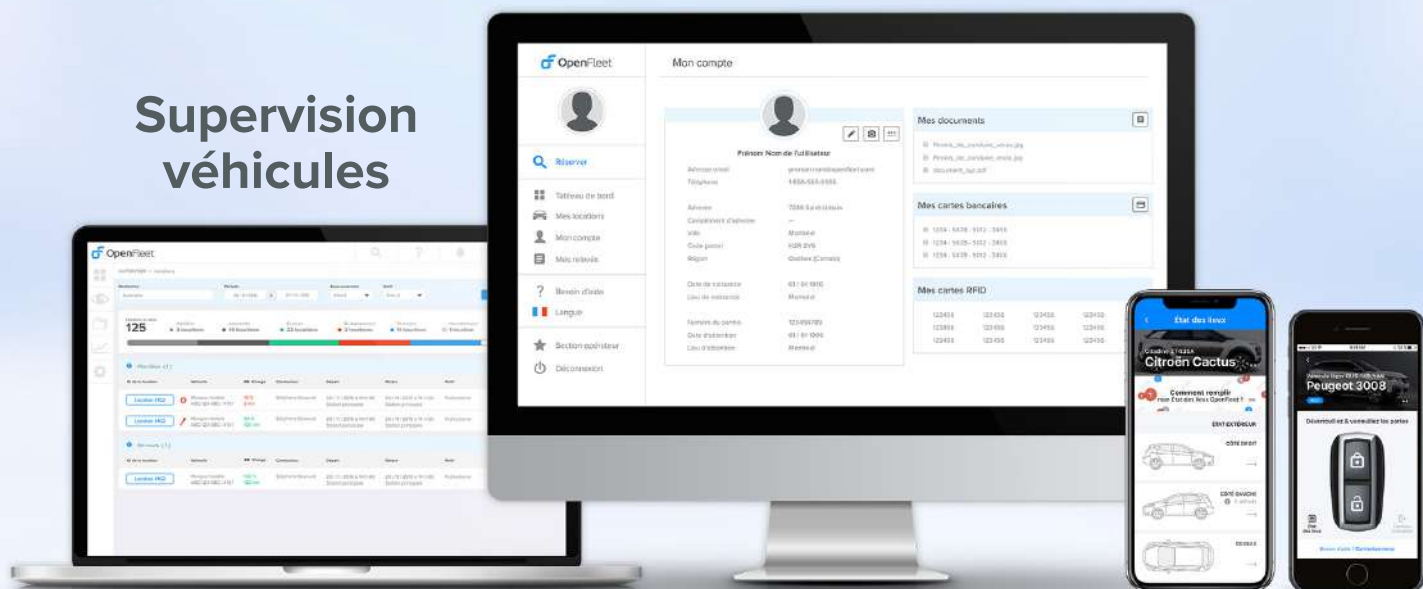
Supervision véhicules

OpenFleet

125

OpenFleet

Mon compte

Réserver

Tableau de bord

Mes locations

Mon compte

Mes relevés

Besoin d'aide

Langue

Section opérateur

Déconnexion

Prénom Nom de l'utilisateur

Adresse email

Téléphone

Adresse

Complément d'adresse

Ville

Code postal

Région

Date de naissance

Lieu de naissance

Numéro du permis

Date d'obtention

Lieu d'obtention

Montreal

Mes documents

Mes cartes bancaires

Mes cartes RFID

État des lieux

Citroën Cactus

Comment remplir l'état des lieux OpenFleet ?

ÉTAT EXTÉRIEUR

CÔTÉ DROIT

CÔTÉ GAUCHE

Peugeot 3008

Déverrouillez & verrouillez les portes